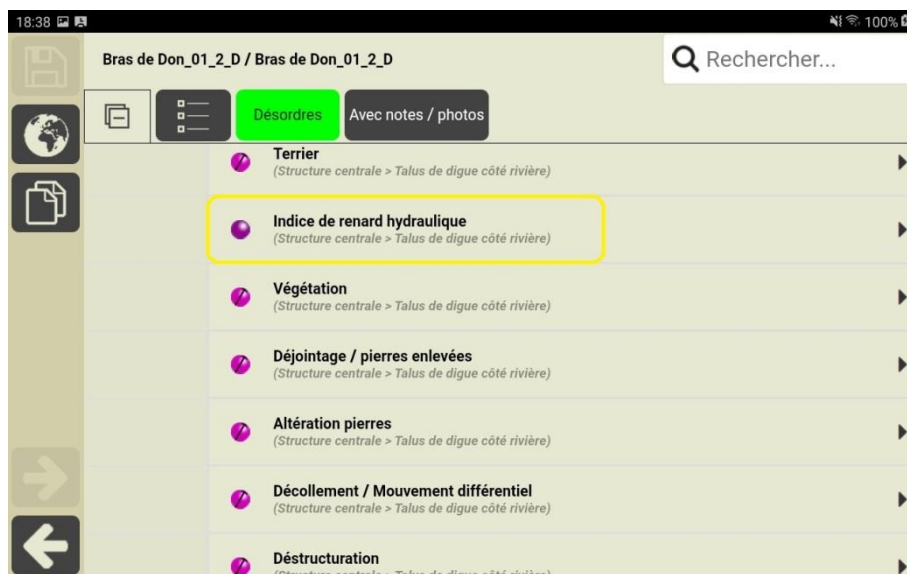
18:38

100%

Bras de Don_01_2_D / Bras de Don_01_2_D

Rechercher...

Désordres

Avec notes / photos

Terrier
(Structure centrale > Talus de digue côté rivière)

Indice de renard hydraulique
(Structure centrale > Talus de digue côté rivière)

Végétation
(Structure centrale > Talus de digue côté rivière)

Déjointage / pierres enlevées
(Structure centrale > Talus de digue côté rivière)

Altération pierres
(Structure centrale > Talus de digue côté rivière)

Décollement / Mouvement différentiel
(Structure centrale > Talus de digue côté rivière)

Déstructuration
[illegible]